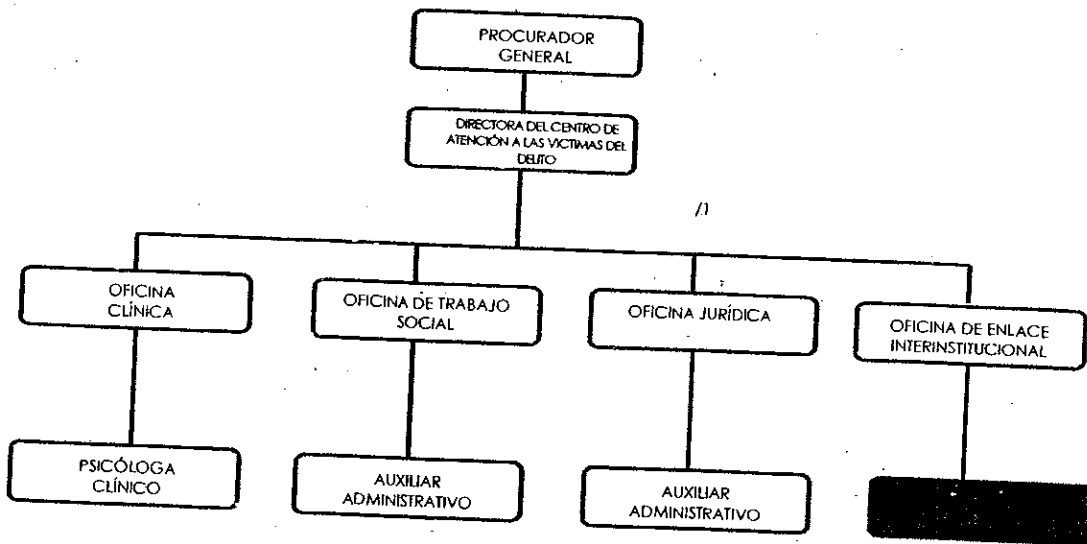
PROCURADOR GENERAL

DIRECTORA DEL CENTRO DE ATENCIÓN A LAS VICTIMAS DEL DELITO

/1

OFICINA CLÍNICA

OFICINA DE TRABAJO SOCIAL

OFICINA JURÍDICA

OFICINA DE ENLACE INTERINSTITUCIONAL

PSICÓLOGA CLÍNICO

AUXILIAR ADMINISTRATIVO

AUXILIAR ADMINISTRATIVO

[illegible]